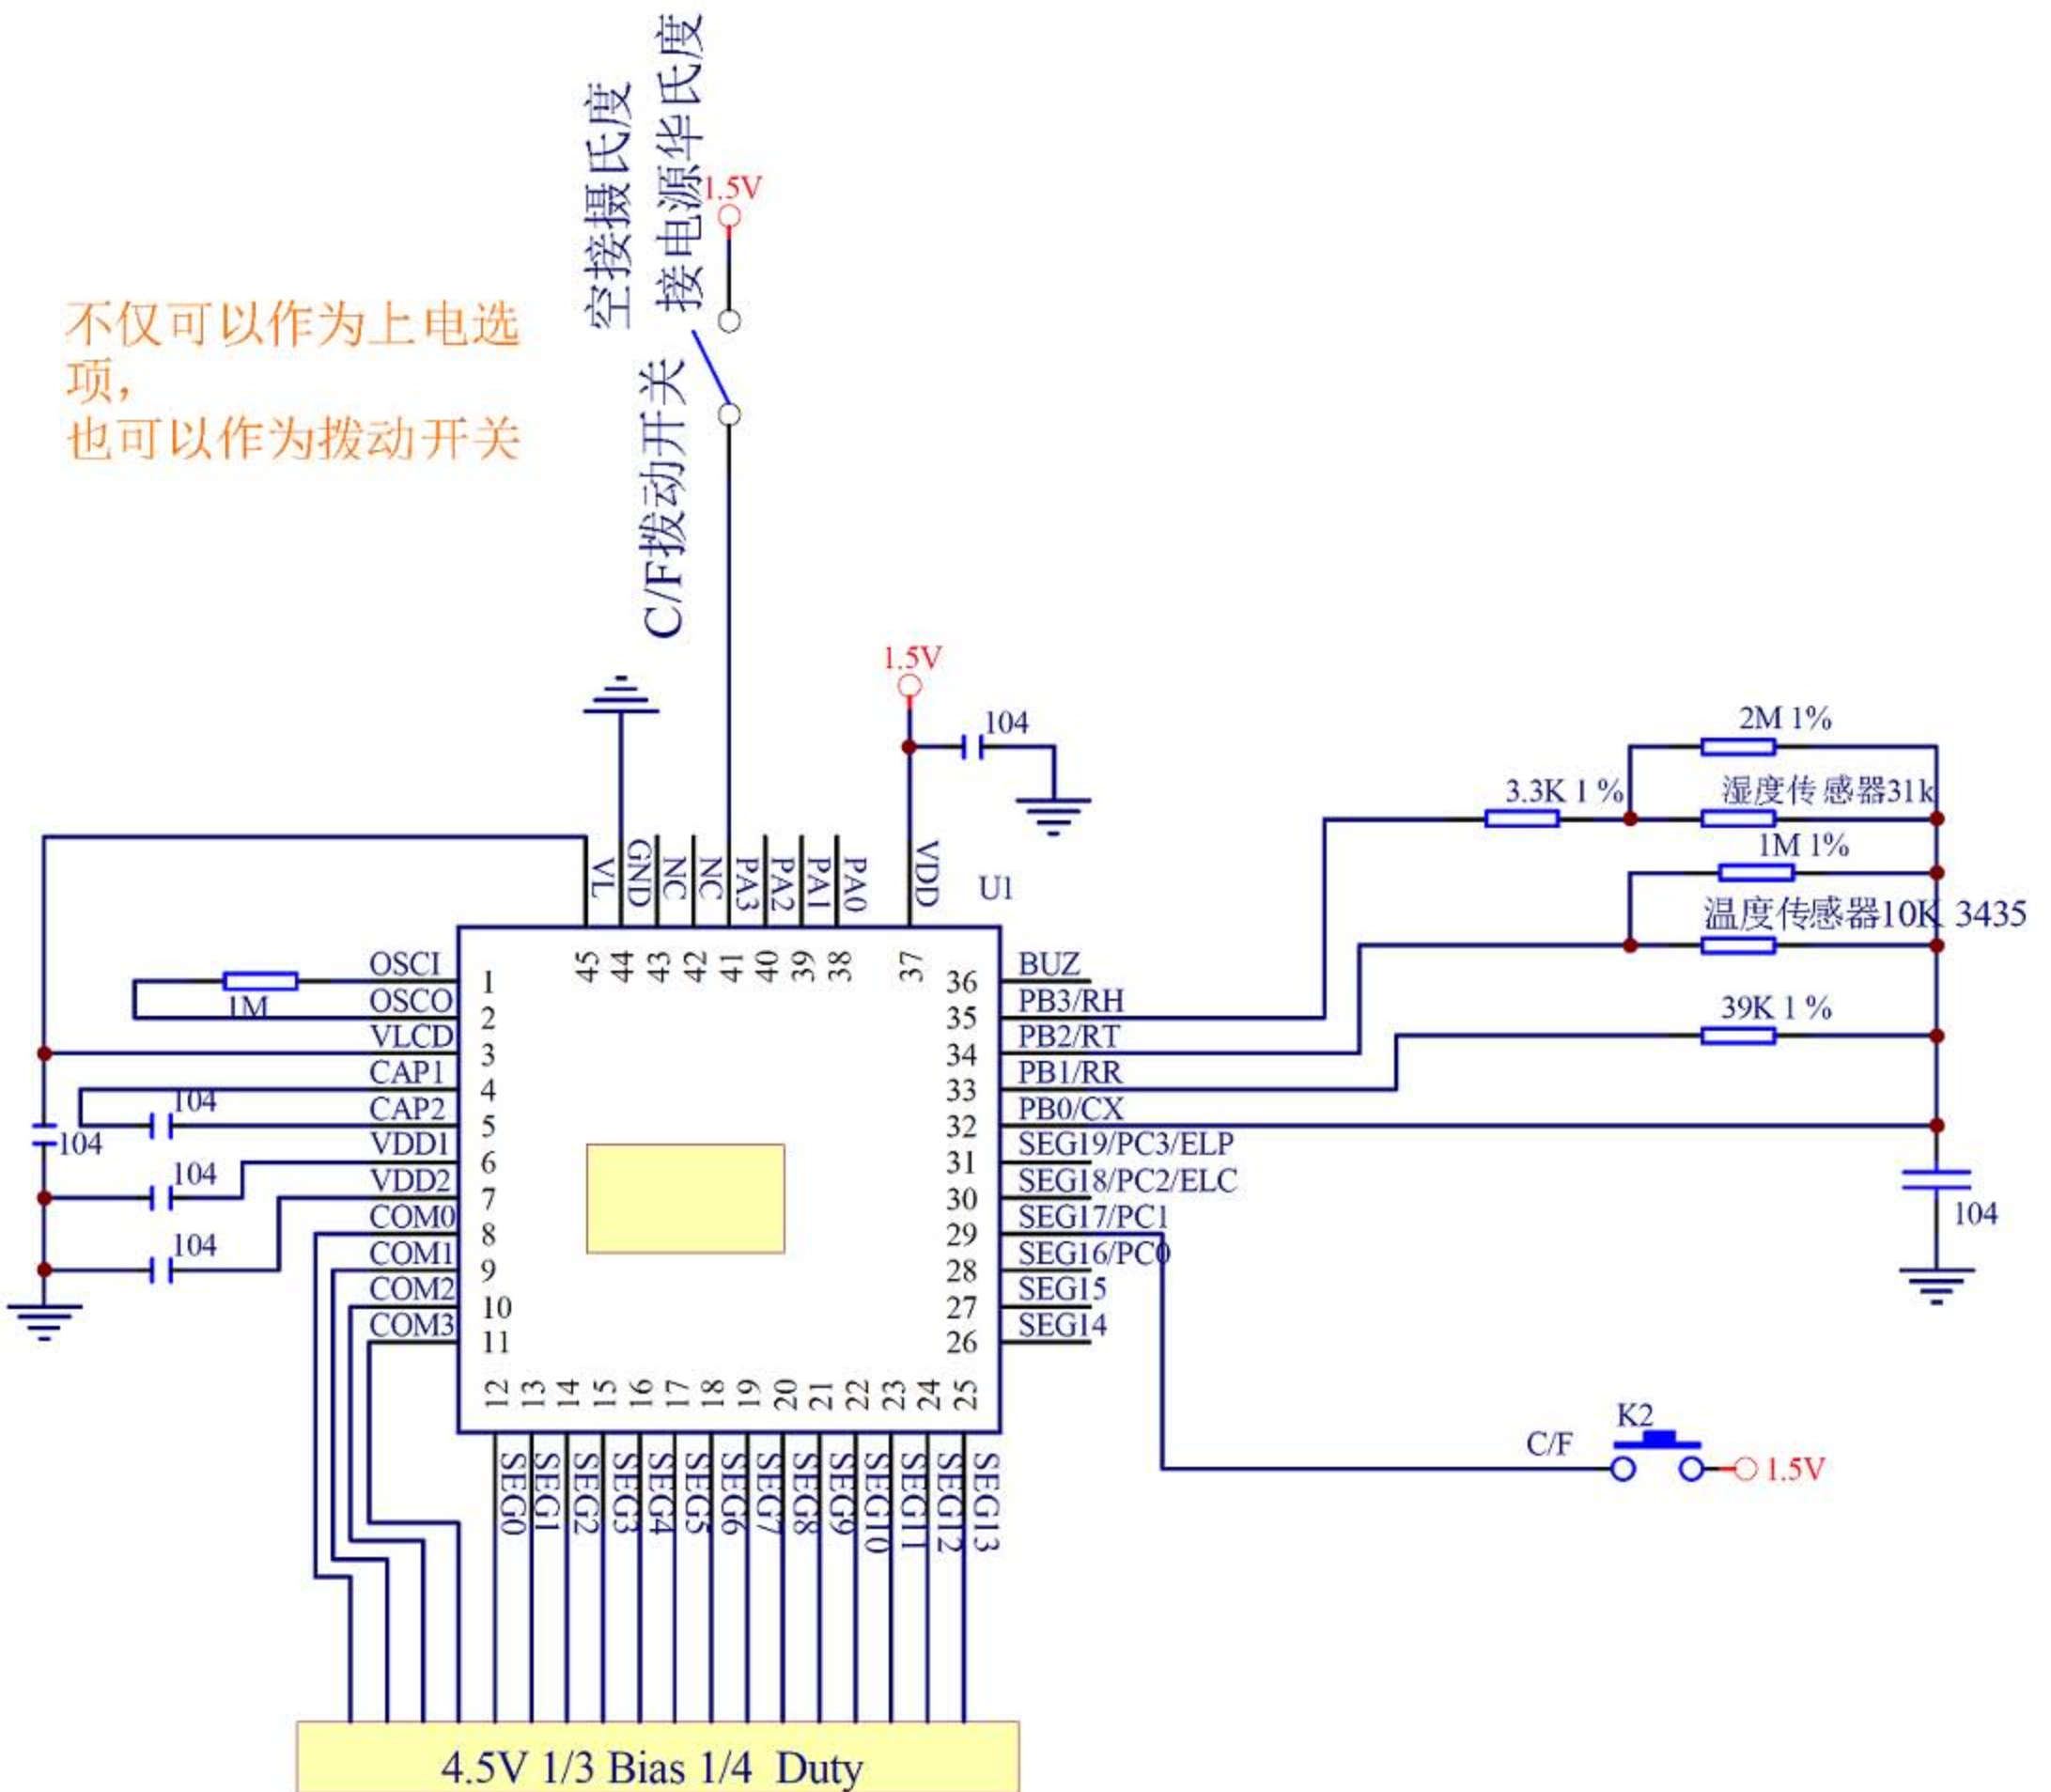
不仅可以作为上电选项,
也可以作为拨动开关

空接摄氏度

接电源华氏度

C/F拨动开关

1.5V

1.5V

104

U1

2M 1%

3.3K 1 %

湿度传感器31k

1M 1%

温度传感器10K 3435

39K 1 %

104

VL GND NC NC PA3 PA2 PA1 PA0 VDD

45 44 43 42 41 40 39 38 37

OSCI 1
OSCO 2
VLCD 3
CAP1 4
CAP2 5
VDD1 6
VDD2 7
COM0 8
COM1 9
COM2 10
COM3 11

1M

104

104

104

104

36 BUZ
35 PB3/RH
34 PB2/RT
33 PB1/RR
32 PB0/CX
31 SEG19/PC3/ELP
30 SEG18/PC2/ELC
29 SEG17/PC1
28 SEG16/PC0
27 SEG15
26 SEG14

12 13 14 15 16 17 18 19 20 21 22 23 24 25

SEG0 SEG1 SEG2 SEG3 SEG4 SEG5 SEG6 SEG7 SEG8 SEG9 SEG10 SEG11 SEG12 SEG13

K2

C/F

1.5V

4.5V 1/3 Bias 1/4 Duty